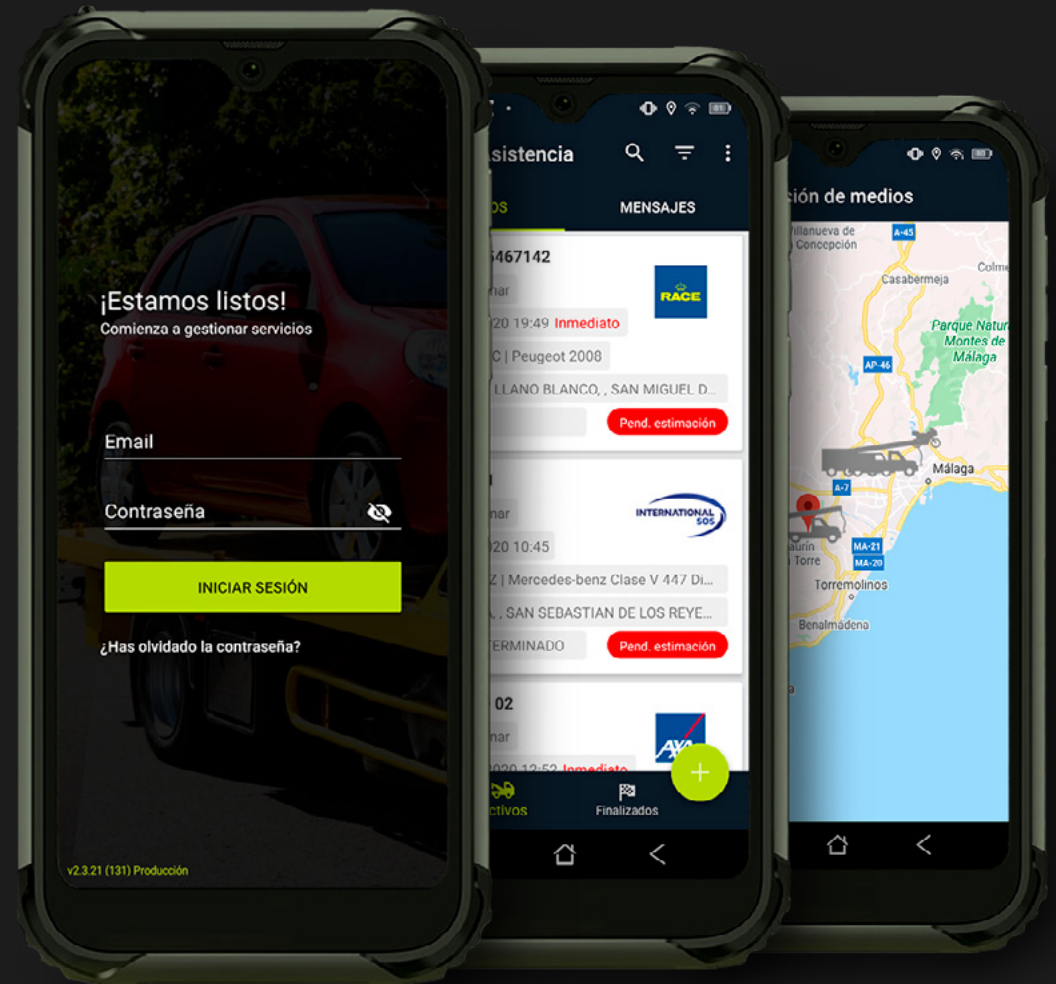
¡Estamos listos!
Comienza a gestionar servicios

Email

Contraseña

INICIAR SESIÓN

¿Has olvidado la contraseña?

v2.3.21 (131) Producción

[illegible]sistencia

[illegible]OS
MENSAJES

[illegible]5467142
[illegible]nar
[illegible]020 19:49 Inmediato
RACE
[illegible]C | Peugeot 2008
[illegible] LLANO BLANCO, , SAN MIGUEL D...
Pend. estimación

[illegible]nar
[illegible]020 10:45
INTERNATIONAL SOS
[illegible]Z | Mercedes-benz Clase V 447 Di...
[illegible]A , SAN SEBASTIAN DE LOS REYE...
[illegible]TERMINADO
Pend. estimación

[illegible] 02
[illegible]nar
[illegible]2020 12:52 Inmediato
AXA

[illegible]ctivos
Finalizados

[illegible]ción de medios

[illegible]llanueva de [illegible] Concepción
A-45
Colme
Casabermeja
Parque Natural Montes de Málaga
AP-46
A-7
Málaga
MA-21
MA-20
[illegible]aurín Torre
Torremolinos
Benalmádena